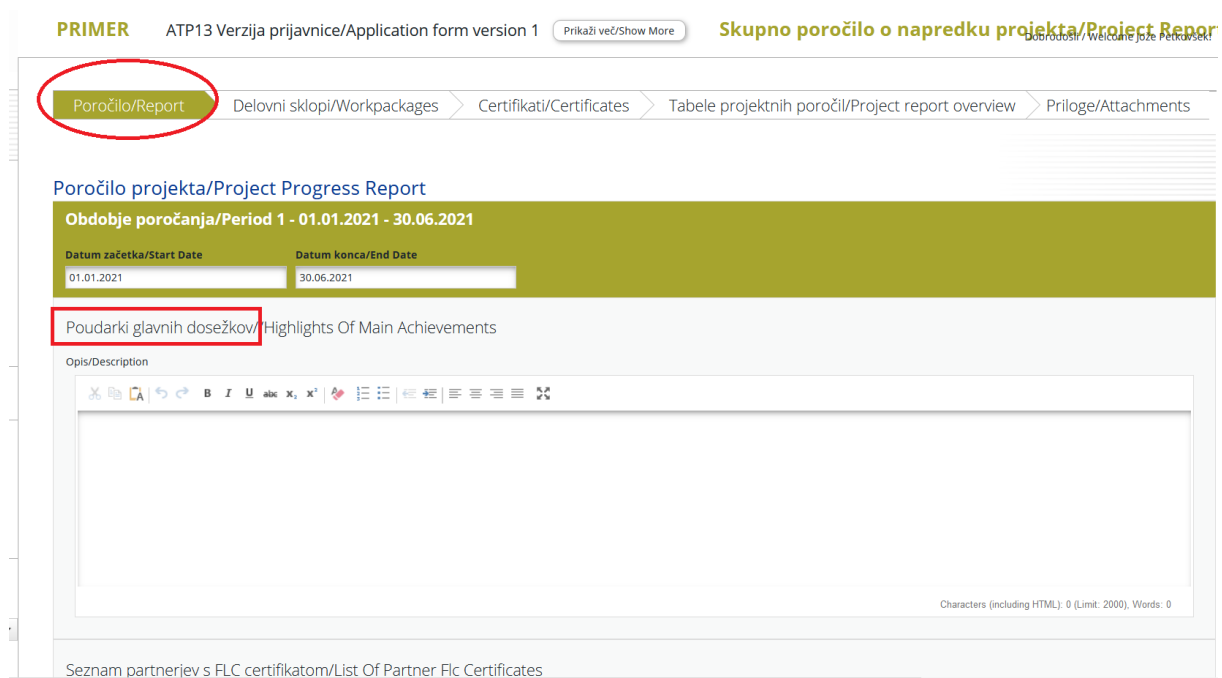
PRIMER ATP13 Verzija prijavnice/Application form version 1 Prikaži več/Show More Skupno poročilo o napredku projekta/Project Report Dobrodošli / Welcome Jože Petkovšek!

Poročilo/Report Delovni sklopi/Workpackages Certifikati/Certificates Tabele projektnih poročil/Project report overview Priloge/Attachments

Poročilo projekta/Project Progress Report

Obdobje poročanja/Period 1 - 01.01.2021 - 30.06.2021

Datum začetka/Start Date
01.01.2021

Datum konca/End Date
30.06.2021

Poudarki glavnih dosežkov/Highlights Of Main Achievements

Opis/Description

Characters (including HTML): 0 (Limit: 2000), Words: 0

Seznam partnerjev s FLC certifikatom/List Of Partner Flc Certificates